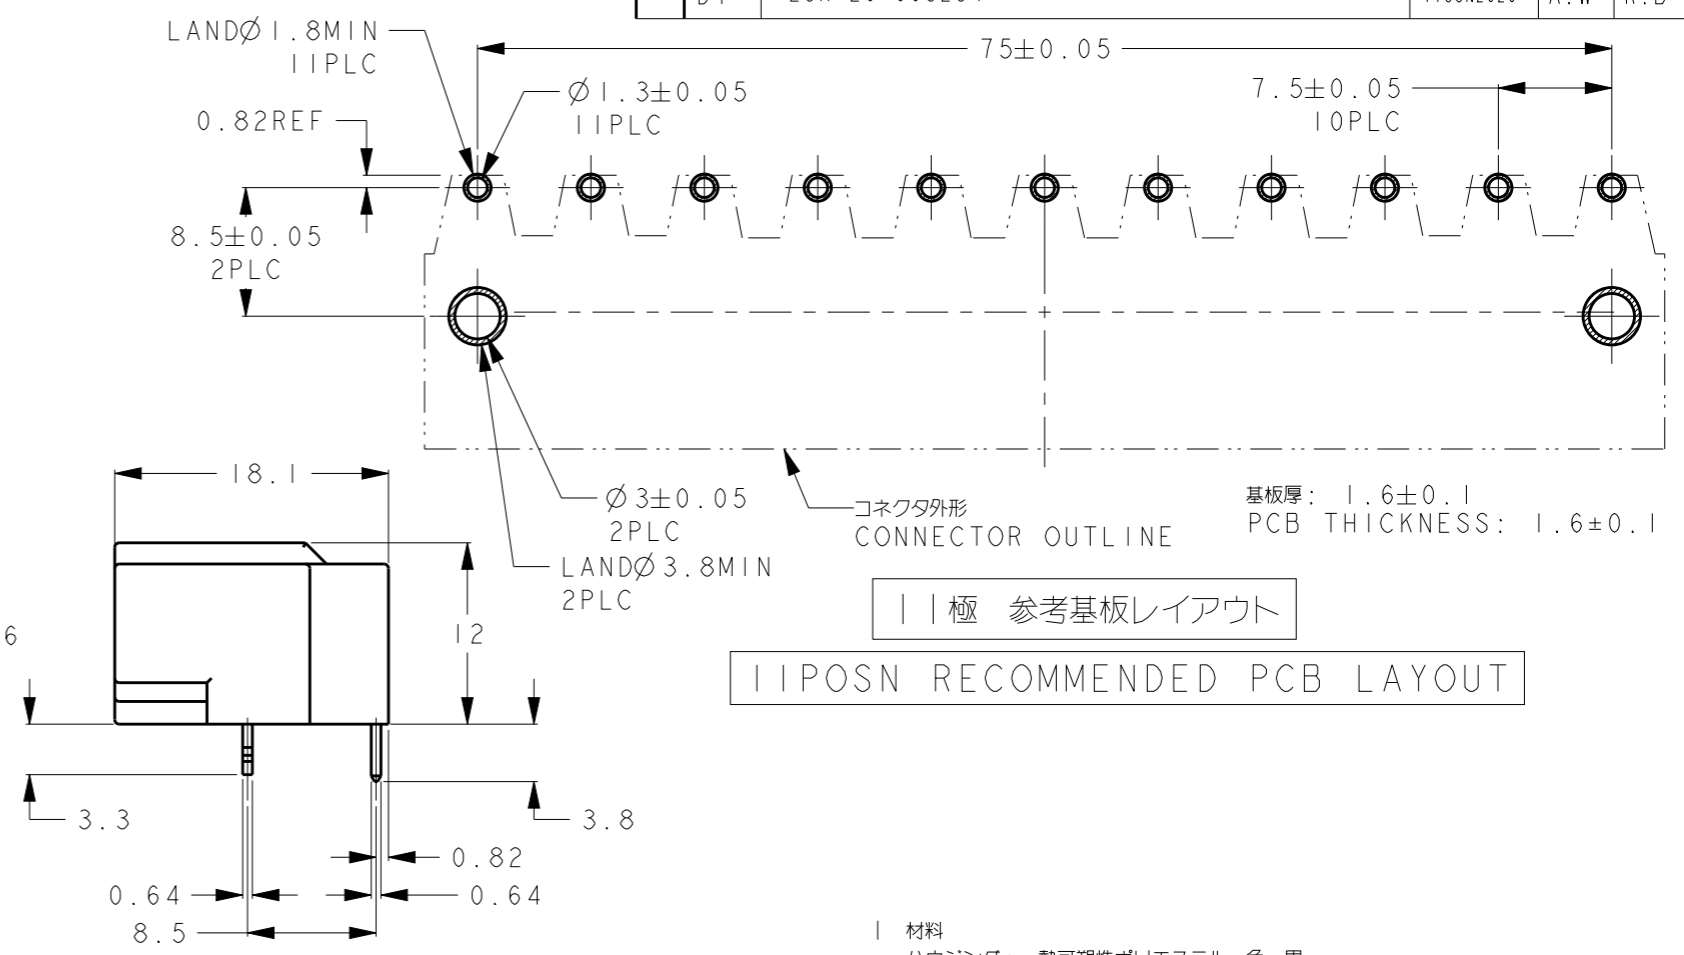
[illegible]

LANDØ1.8MIN
11PLC

Ø1.3±0.05
11PLC

0.82REF

75±0.05

7.5±0.05
10PLC

8.5±0.05
2PLC

Ø3±0.05
2PLC

LANDØ3.8MIN
2PLC

コネクタ外形
CONNECTOR OUTLINE

基板厚: 1.6±0.1
PCB THICKNESS: 1.6±0.1

11極 参考基板レイアウト

11POSN RECOMMENDED PCB LAYOUT

18.1

12

6

3.3

3.8

0.82

0.64

0.64

8.5

1 材料
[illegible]